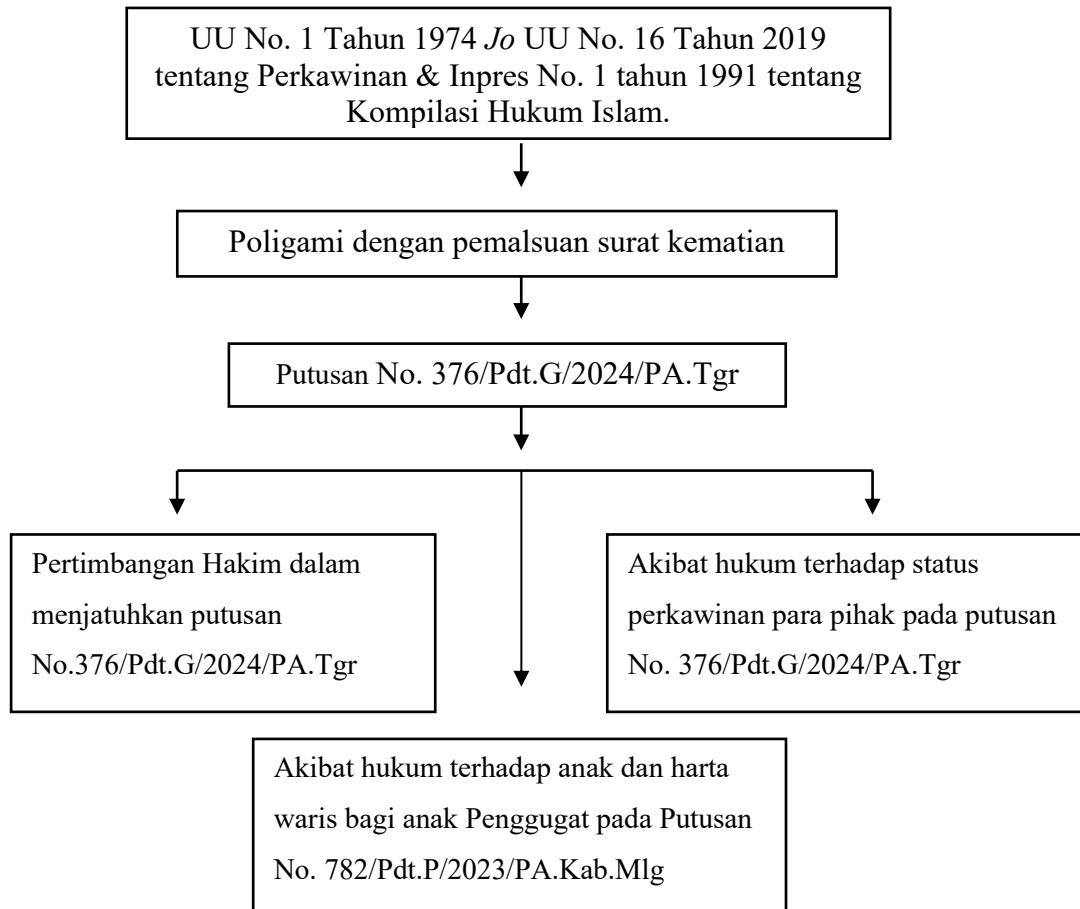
UU No. 1 Tahun 1974 *Jo* UU No. 16 Tahun 2019 tentang Perkawinan & Inpres No. 1 tahun 1991 tentang Kompilasi Hukum Islam.

Poligami dengan pemalsuan surat kematian

Putusan No. 376/Pdt.G/2024/PA.Tgr

Pertimbangan Hakim dalam menjatuhkan putusan No.376/Pdt.G/2024/PA.Tgr

Akibat hukum terhadap status perkawinan para pihak pada putusan No. 376/Pdt.G/2024/PA.Tgr

Akibat hukum terhadap anak dan harta waris bagi anak Penggugat pada Putusan No. 782/Pdt.P/2023/PA.Kab.Mlg